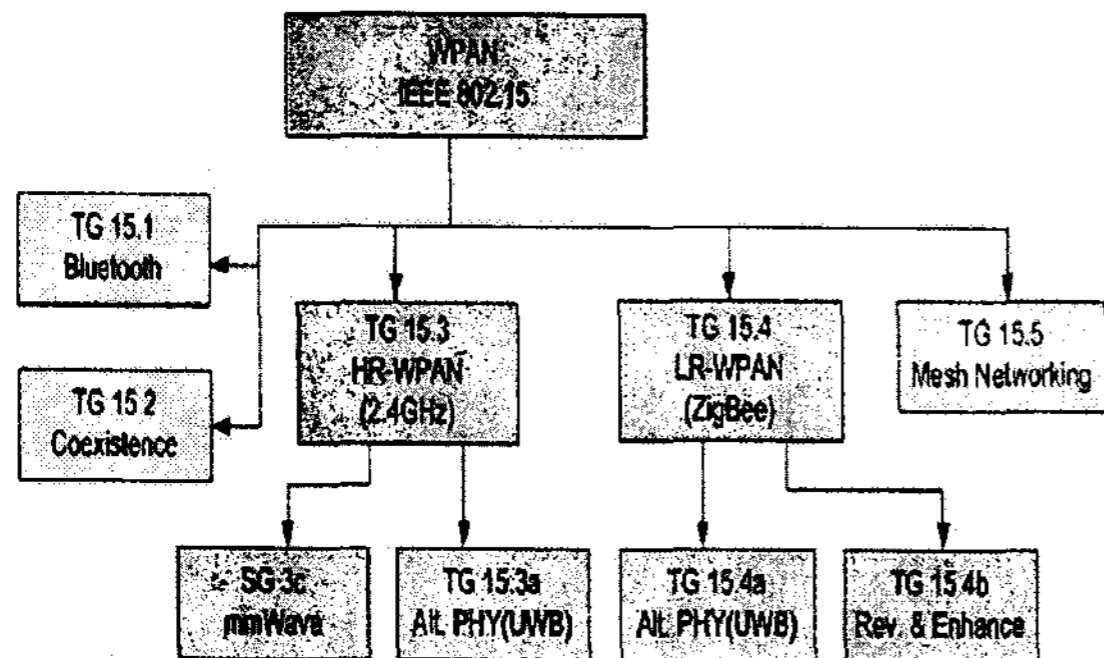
WPAN
IEEE 802.15

TG 15.1
Bluetooth

TG 15.2
Coexistence

TG 15.3
HR-WPAN
(2.4GHz)

TG 15.4
LR-WPAN
(ZigBee)

TG 15.5
Mesh Networking

SG 3c
mmWave

TG 15.3a
Alt. PHY(UWB)

TG 15.4a
Alt. PHY(UWB)

TG 15.4b
Rev. & Enhance